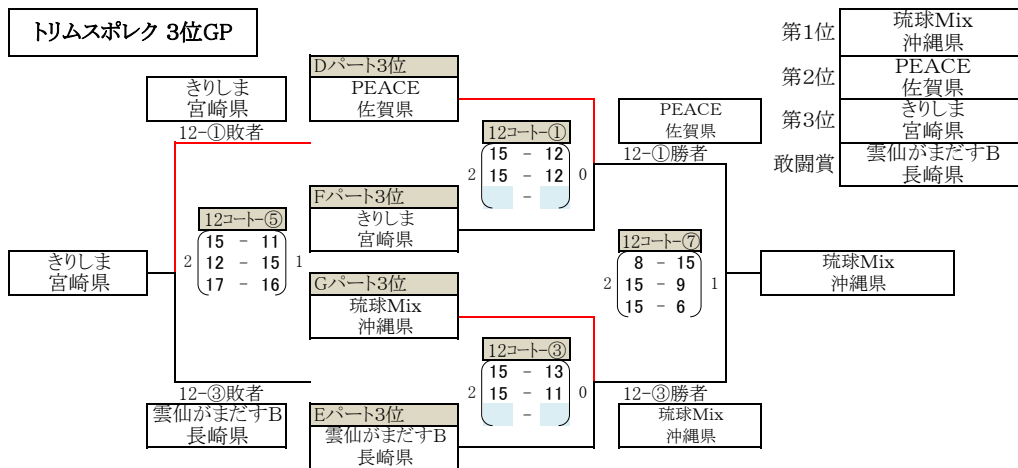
トリムスポレク 3位GP

| | |
|---|---|
| 第1位 | 琉球Mix 沖縄県 |
| 第2位 | PEACE 佐賀県 |
| 第3位 | きりしま 宮崎県 |
| 敢闘賞 | 雲仙がまだすB 長崎県 |

Dパート3位
PEACE
佐賀県

きりしま
宮崎県
12-①敗者

12コート-①
2 15 - 12 0
15 - 12
-

PEACE
佐賀県
12-①勝者

Fパート3位
きりしま
宮崎県

12コート-⑤
2 15 - 11 1
12 - 15
17 - 16

きりしま
宮崎県

Gパート3位
琉球Mix
沖縄県

12コート-⑦
2 8 - 15 1
15 - 9
15 - 6

琉球Mix
沖縄県

12コート-③
2 15 - 13 0
15 - 11
-

12-③敗者
雲仙がまだすB
長崎県

Eパート3位
雲仙がまだすB
長崎県

12-③勝者
琉球Mix
沖縄県